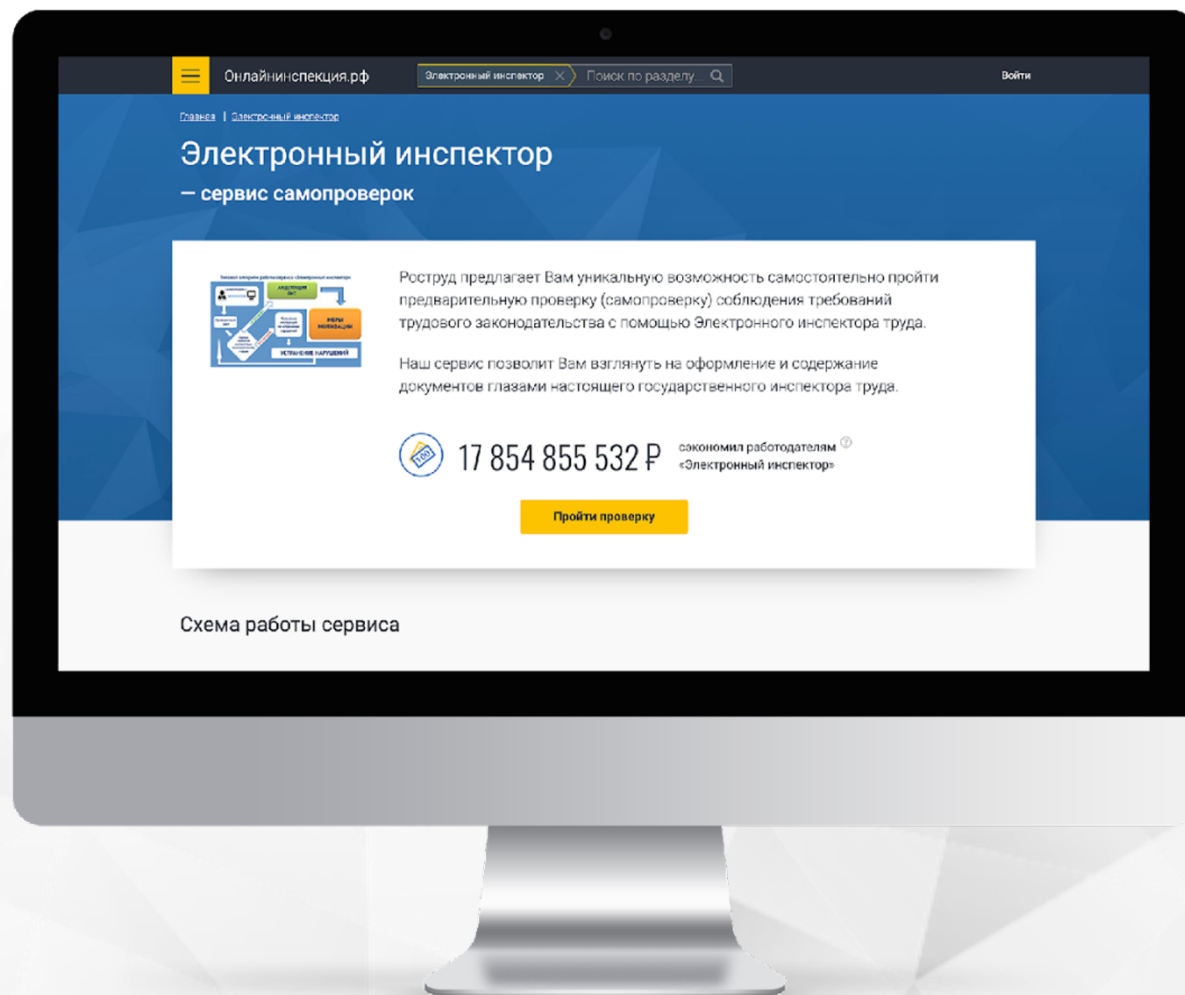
Онлайнинспекция.рф

Электронный инспектор

Поиск по разделу...

Войти

Главная | Электронный инспектор

Электронный инспектор

— сервис самопроверок

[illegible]

АУДИТ

МЕРЫ МОТИВАЦИИ

УСТРАНЕНИЕ НАРУШЕНИЙ

Роструд предлагает Вам уникальную возможность самостоятельно пройти предварительную проверку (самопроверку) соблюдения требований трудового законодательства с помощью Электронного инспектора труда.

Наш сервис позволит Вам взглянуть на оформление и содержание документов глазами настоящего государственного инспектора труда.

17 854 855 532 ₽ сэкономил работодателям «Электронный инспектор»

Пройти проверку

Схема работы сервиса